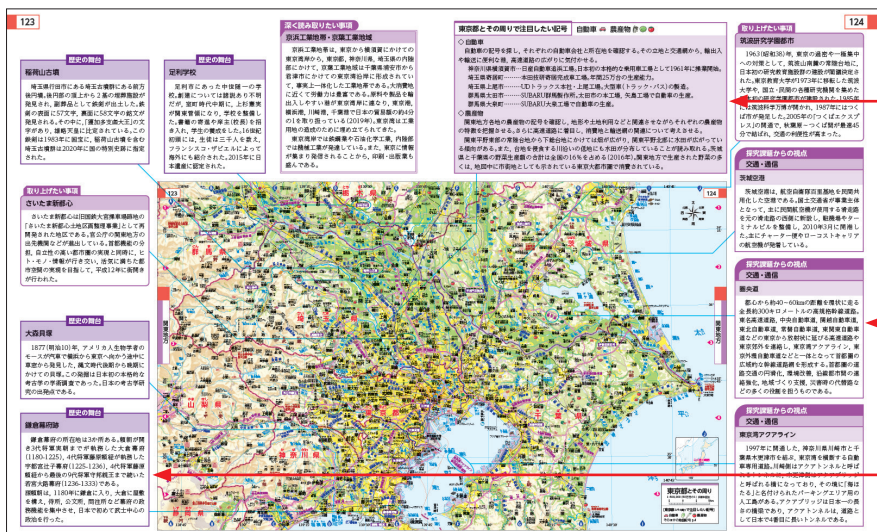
123

124

歴史の舞台
稲荷山古墳

埼玉県行田市にある埼玉古墳群にある前方後円墳。後円部の頂上から2基の埋葬施設が発見され、副葬品として鉄剣が出土した。鉄剣の表裏に57文字、裏面に58文字の銘文が発見され、その中に「獲加多支鹵大王」の文字があり、雄略天皇に比定されている。この鉄剣は1983年に国宝に、稲荷山古墳を含む埼玉古墳群は2020年に国の特別史跡に指定された。

歴史の舞台
足利学校

足利市にあった中世最古の学校。創建については諸説あり不明だが、室町時代中期に、上杉憲実が関東管領になり、学校を整備した。書籍の寄進や庠主(校長)を招き入れ、学生の養成をした。16世紀初頭には、生徒は三千人を数え、フランシスコ・ザビエルによって海外にも紹介された。2015年に日本遺産に認定された。

深く読み取りたい事項
京浜工業地帯・京葉工業地域

京浜工業地帯は、東京から横須賀にかけての東京湾岸から、東京都、神奈川県、埼玉県の内陸部にかけて、京葉工業地域は千葉県湾岸市から富津市にかけての東京湾岸沿岸に形成されていて、事実上一体化した工業地帯である。大消費地に近くて労働力は豊富である。原料や製品を輸出入しやすい港が東京湾岸に適なり、東京港、横浜港、川崎港、千葉港で日本の貿易額の約4分の1を取り扱っている(2019年)。東京湾岸は工業用地の造成のために埋め立てられてきた。

東京湾岸では鉄鋼業や石油化学工業、内陸部では機械工業が発達している。また、東京に情報が集まり発信されることから、印刷・出版業も盛んである。

東京都とその周りで注目したい記号　自動車　■　農業物

◇自動車
自動車の記号を探し、それぞれの自動車会社と所在地を確認する。その工場と交通網から、輸出入や輸送に便利な港、高速道路の広がりに気付かせる。
神奈川県横浜市…日産自動車追浜工場。日本初の本格的な乗用車工場として1961年に操業開始。
埼玉県狭山市…本田技研狭山工場。年間25万台の生産能力。
埼玉県上尾市……UDトラックス本社・上尾工場。大型車(トラック・バス)の製造。
群馬県太田市……SUBARU群馬製作所。太田市の本工場、矢島工場で自動車を生産。
群馬県大泉町……SUBARU大泉工場で自動車の生産。

◇農業物
関東地方各地の農産物の記号を確認し、地形や土地利用などと関連させながらそれぞれの農産物の特徴を把握させる。さらに高速道路に着目し、消費地と輸送網の関連について考えさせる。
関東平野西部の関東台地から下総台地にかけては畑が広がり、関東平野全部には水田が広がっている傾向がある。また、台地を侵食する川沿いの低地にも水田が分布していることが読み取れる。茨城県と千葉県の野菜生産額の合計は全国の16%を占める(2016年)。関東地方で生産された野菜の多くは、地図中に示された道路などをたどって東京大都市圏で消費されている。

取り上げたい事項
筑波研究学園都市

1963年(昭和38年)、東京の過密を一極集中への対策として、筑波山南麓の常陸台地に、日本の研究教育施設の機関の移転が閣議決定された。東京教育大学が1973年に移転した筑波大学を、国立・民間の多数研究機関を集めた都市ができた。研究学園都市の人口は1985年にはつくば万博が開かれ、1987年にはつくば市が誕生した。2005年のつくばエクスプレス開業により、秋葉原からつくばまで最速45分で結ばれ、交通の利便性が高まった。

歴史の舞台
さいたま新都心

さいたま新都心は旧国鉄大宮操車場跡地の「さいたま新都心土地区画整理事業」として開発された地区である。官公庁の関東地方の出先機関などが集結している。首都機能の分散、自立性の高い都市圏の実現と同時に、ヒト・モノ・情報が行き交い、活発に優れた都市空間の実現を目指して、平成12年に街開きが行われた。

歴史の舞台
大森貝塚

1877(明治10)年、アメリカ人生物学者のモースが汽車で横浜から東京へ向かう途中に車窓から発見した。縄文時代後期から晩期にかけての貝塚。この発掘は日本の本格的な考古学の学術調査であり、日本の考古学研究の出発点である。

歴史の舞台
鎌倉幕府跡

鎌倉幕府の所在地は3か所ある。最初が頼朝から3代将軍実朝までの大倉幕府(1180-1225)、4代将軍藤原頼経が移転した宇都宮辻子幕府(1225-1236)、4代将軍藤原頼経から最後の9代将軍守邦親王まで続いた若宮大路幕府(1236-1333)である。
源頼朝は、1180年に鎌倉に入り、大倉に屋敷を構え、侍所、公文所、問注所などの幕府の政務機能を集中させ、日本で初めて武士中心の政治を行った。

探究課題からの視点
交通・通信
茨城空港

茨城空港は、航空自衛隊百里基地を民間共用化した空港である。国土交通省が事業主体となって、主に民間航空機が使用する滑走路を元の滑走路の西側に新設し、駐機場やターミナルビルを整備し、2010年3月に開港した。主にチャーター便やローコストキャリアの航空機が発着している。

探究課題からの視点
交通・通信
圏央道

都心から約40～60km圏の環状に走る全長約300kmのネットワークの高規格幹線道路。東京外環自動車道、首都高速道路と中央自動車道、東名高速道路、東関東自動車道、常磐自動車道、東関東自動車道などと東京から放射状に延びる高速道路が東京を経由せずに結ばれる。東京湾アクアライン、東京外環自動車道などと一体となって首都圏の広域的な幹線道路網を形成する。首都圏の道路交通の円滑化、環境改善、沿線都市の連携強化、地域づくり支援、災害時の代替路などの多くの役割を担うものである。

探究課題からの視点
交通・通信
東京湾アクアライン

1997年に開通した、神奈川県川崎市と千葉県木更津市を結ぶ、東京湾を横断する自動車専用道路。川崎側はアクアトンネルと呼ばれる海底トンネル、木更津側は全長約4.4kmのアクアブリッジ(橋梁)、その接続部分が海ほたるPAとして、その中間にある人工島「風の塔」...と呼ばれる換気塔があり、その後に「海ほたる」と名付けられたパーキングエリア用の人工島がある。アクアブリッジは日本一の長さの橋梁であり、アクアトンネルは、道路として日本で4番目に長いトンネルである。

関東地方

東京都とその周り